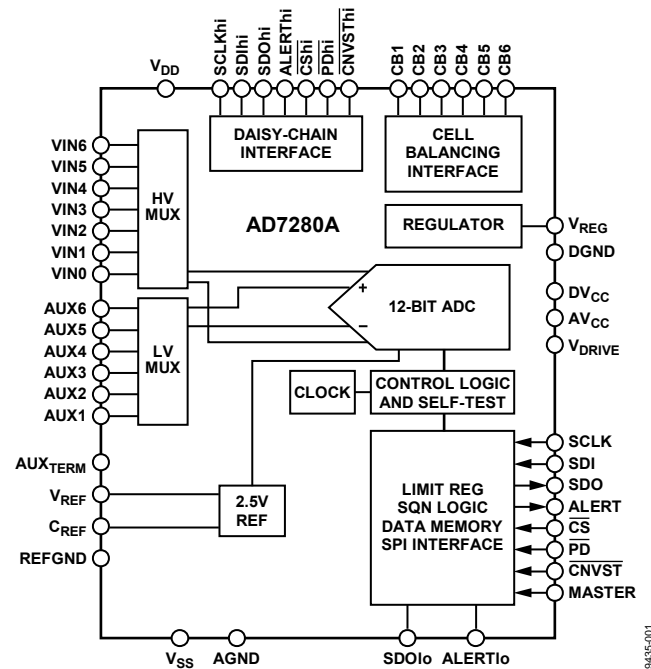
$V_{DD}$

SCLKhi
SDIhi
SDOhi
ALERThi
$\overline{CS}$hi
$\overline{PD}$hi
$\overline{CNVST}$hi

CB1
CB2
CB3
CB4
CB5
CB6

DAISY-CHAIN INTERFACE

CELL BALANCING INTERFACE

VIN6
VIN5
VIN4
VIN3
VIN2
VIN1
VIN0

HV MUX

AD7280A

REGULATOR

$V_{REG}$
DGND

+
−
12-BIT ADC

$DV_{CC}$
$AV_{CC}$
$V_{DRIVE}$

AUX6
AUX5
AUX4
AUX3
AUX2
AUX1

LV MUX

CLOCK

CONTROL LOGIC AND SELF-TEST

$AUX_{TERM}$
$V_{REF}$
$C_{REF}$
REFGND

2.5V REF

LIMIT REG
SQN LOGIC
DATA MEMORY
SPI INTERFACE

SCLK
SDI
SDO
ALERT
$\overline{CS}$
$\overline{PD}$
$\overline{CNVST}$
MASTER

$V_{SS}$
AGND
SDOlo
ALERTlo

09435-001